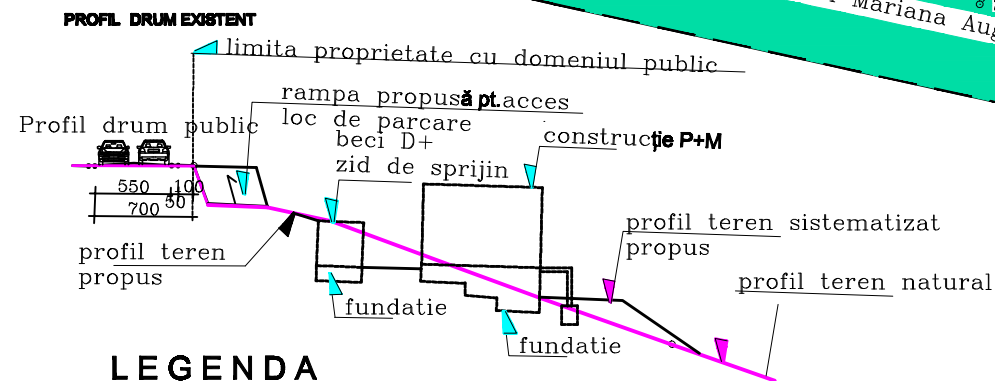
PROFIL DRUM EXISTENT

Mariana Aug

limita proprietate cu domeniul public

rampa propusă pt. acces loc de parcare

Profil drum public

beci D+ zid de sprijin

construcție P+M

550 100 700 50

profil teren sistematizat propus

profil teren propus

profil teren natural

fundatie

fundatie

LEGENDA